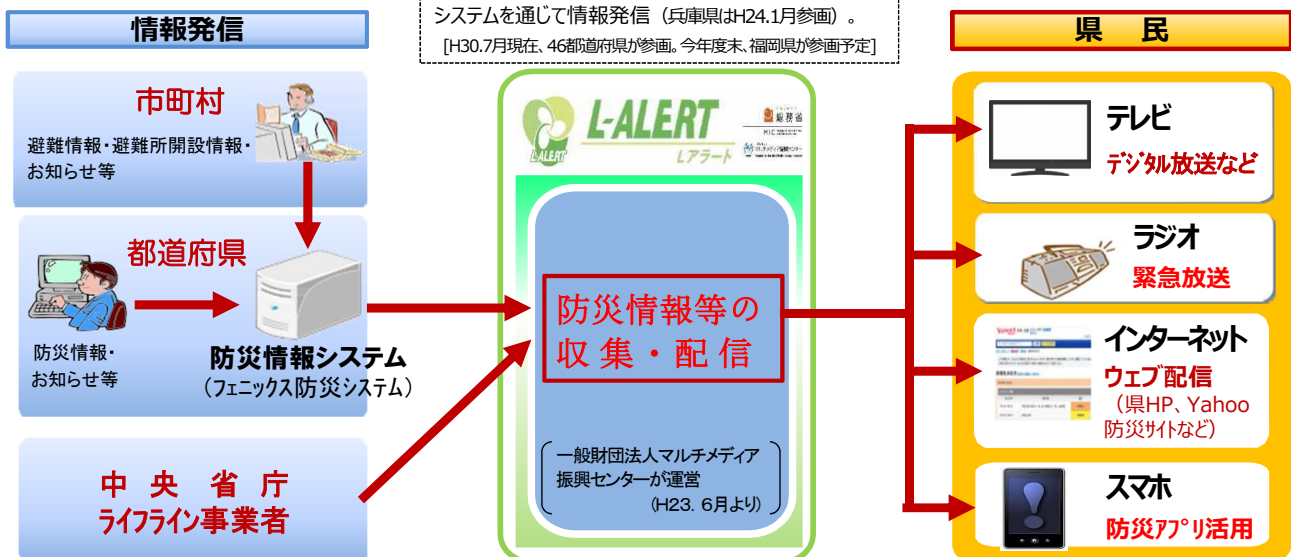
情報発信

システムを通じて情報発信（兵庫県はH24.1月参画）。
[H30.7月現在、46都道府県が参画。今年度末、福岡県が参画予定]

県　民

市町村
避難情報・避難所開設情報・お知らせ等

都道府県
防災情報・お知らせ等

防災情報システム
（フェニックス防災システム）

中　央　省　庁
ライフライン事業者

L-ALERT
Lアラート
総務省

防災情報等の収集・配信

一般財団法人マルチメディア振興センターが運営
（H23. 6月より）

テレビ
デジタル放送など

ラジオ
緊急放送

インターネット
ウェブ配信
（県HP、Yahoo防災サイトなど）

スマホ
防災アプリ活用